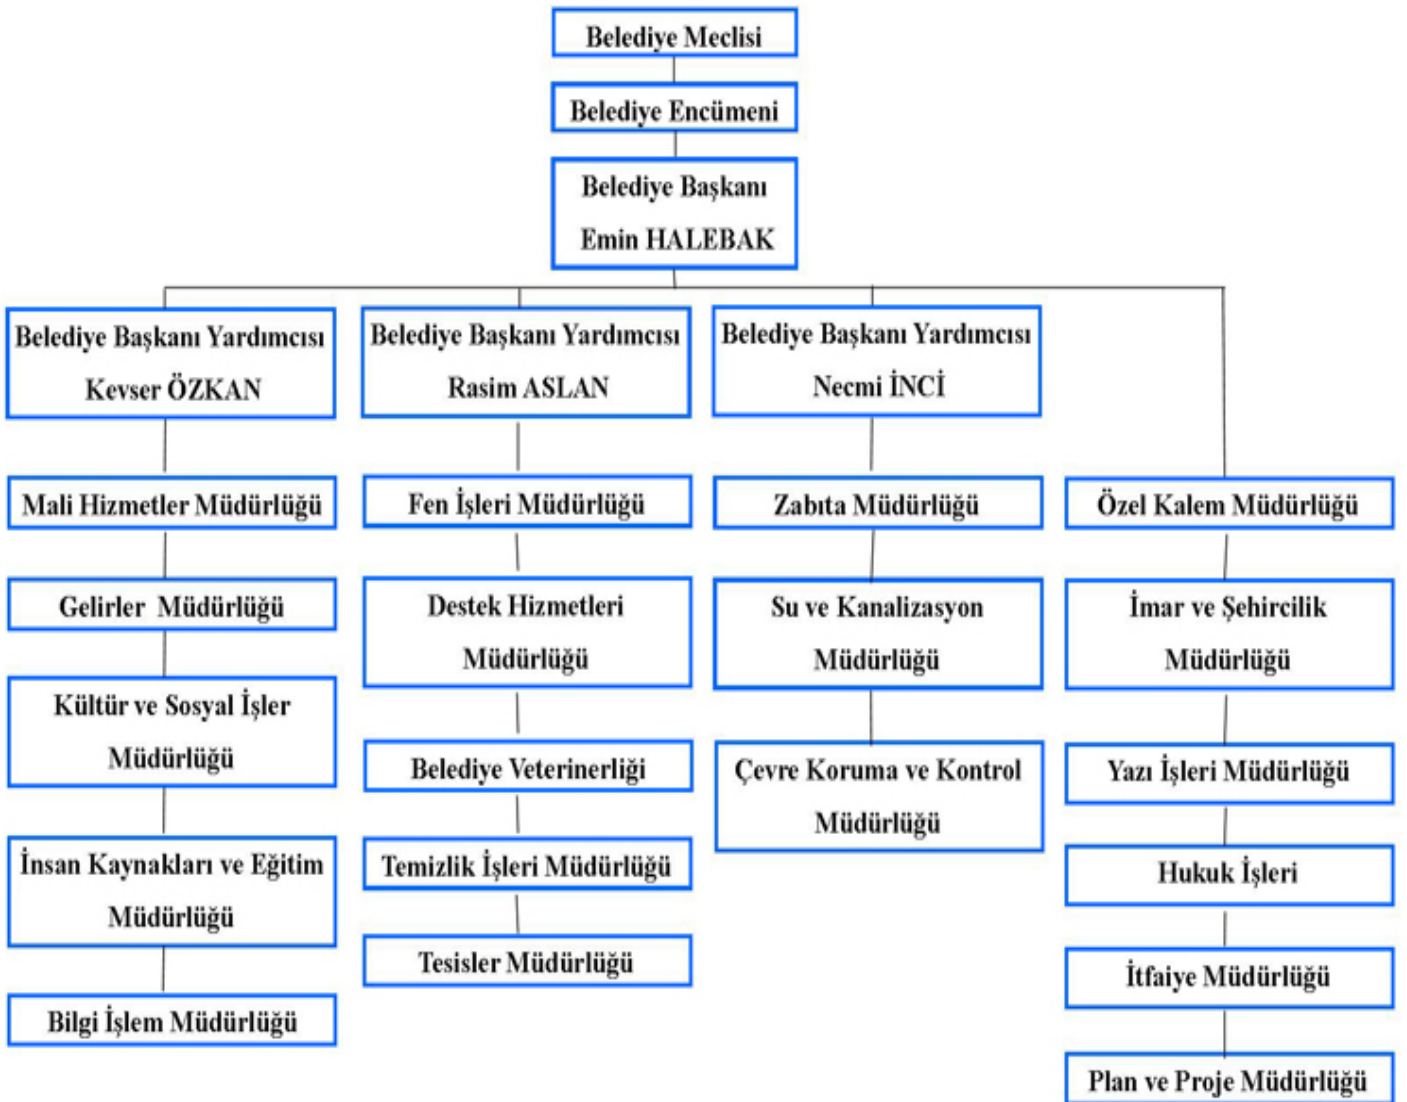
Belediye Meclisi

Belediye Encümeni

Belediye Başkanı
Emin HALEBAK

Belediye Başkanı Yardımcısı
Kevser ÖZKAN

Mali Hizmetler Müdürlüğü

Gelirler Müdürlüğü

Kültür ve Sosyal İşler Müdürlüğü

İnsan Kaynakları ve Eğitim Müdürlüğü

Bilgi İşlem Müdürlüğü

Belediye Başkanı Yardımcısı
Rasim ASLAN

Fen İşleri Müdürlüğü

Destek Hizmetleri Müdürlüğü

Belediye Veterinerliği

Temizlik İşleri Müdürlüğü

Tesisler Müdürlüğü

Belediye Başkanı Yardımcısı
Necmi İNCİ

Zabıta Müdürlüğü

Su ve Kanalizasyon Müdürlüğü

Çevre Koruma ve Kontrol Müdürlüğü

Özel Kalem Müdürlüğü

İmar ve Şehircilik Müdürlüğü

Yazı İşleri Müdürlüğü

Hukuk İşleri

İtfaiye Müdürlüğü

Plan ve Proje Müdürlüğü